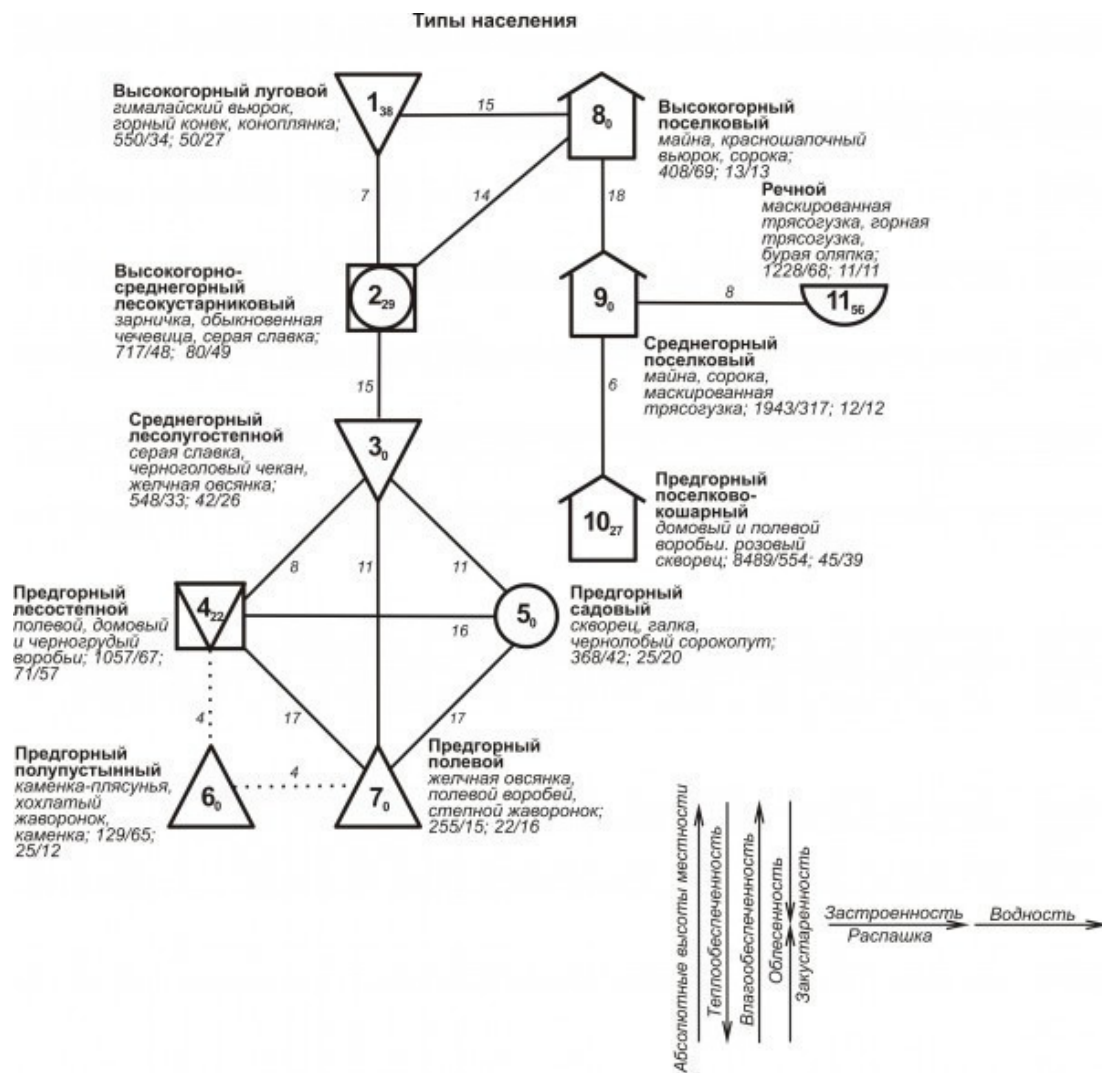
Типы населения

Высокогорный луговой
гималайский вьюрок, горный конек, коноплянка; 550/34; 50/27

$1_{38}$

15

$8_0$

Высокогорный поселковый
майна, красношапочный вьюрок, сорока; 408/69; 13/13

7

14

18

Речной
маскированная трясогузка, горная трясогузка, бурая оляпка; 1228/68; 11/11

Высокогорно-среднегорный лесокустарниковый
зарничка, обыкновенная чечевица, серая славка; 717/48; 80/49

$2_{29}$

$9_0$

8

$11_{56}$

Среднегорный поселковый
майна, сорока, маскированная трясогузка; 1943/317; 12/12

15

6

Среднегорный лесолугостепной
серая славка, черноголовый чекан, желчная овсянка; 548/33; 42/26

$3_0$

Предгорный поселково-кошарный
домовый и полевой воробьи. розовый скворец; 8489/554; 45/39

$10_{27}$

8

11

11

Предгорный лесостепной
полевой, домовый и черногрудый воробьи; 1057/67; 71/57

$4_{22}$

16

$5_0$

Предгорный садовый
скворец, галка, чернолобый сорокопут; 368/42; 25/20

4

17

17

Предгорный полупустынный
каменка-плясунья, хохлатый жаворонок, каменка; 129/65; 25/12

$6_0$

4

$7_0$

Предгорный полевой
желчная овсянка, полевой воробей, степной жаворонок; 255/15; 22/16

Абсолютные высоты местности

Теплообеспеченность

Влагообеспеченность

Облесенность

Закустаренность

Застроенность

Распашка

Водность